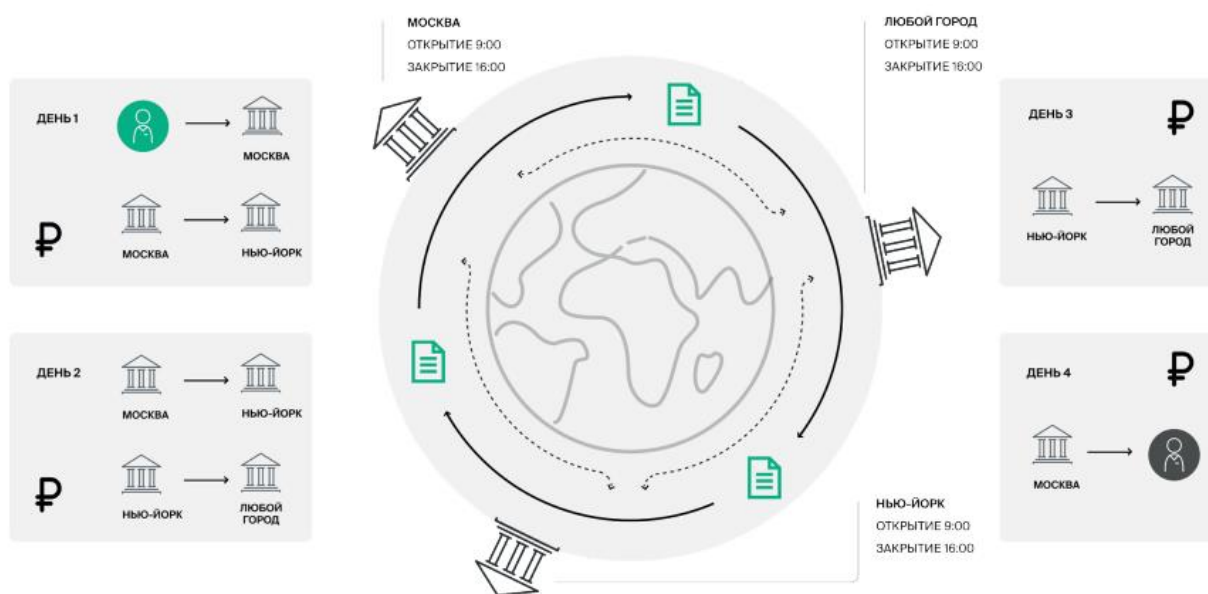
МОСКВА
ОТКРЫТИЕ 9:00
ЗАКРЫТИЕ 16:00

ЛЮБОЙ ГОРОД
ОТКРЫТИЕ 9:00
ЗАКРЫТИЕ 16:00

ДЕНЬ 1

МОСКВА

МОСКВА

НЬЮ-ЙОРК

ДЕНЬ 2

МОСКВА

НЬЮ-ЙОРК

НЬЮ-ЙОРК

ЛЮБОЙ ГОРОД

ДЕНЬ 3

НЬЮ-ЙОРК

ЛЮБОЙ ГОРОД

ДЕНЬ 4

МОСКВА

НЬЮ-ЙОРК
ОТКРЫТИЕ 9:00
ЗАКРЫТИЕ 16:00